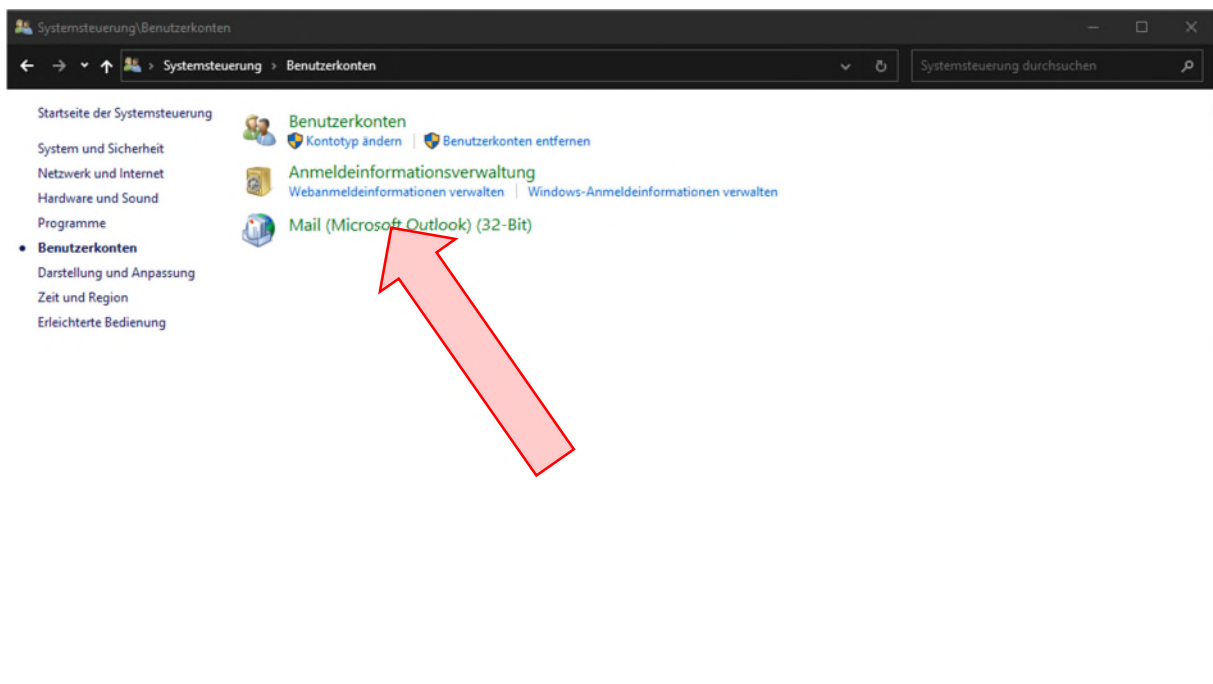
Systemsteuerung\Benutzerkonten

Systemsteuerung › Benutzerkonten

Systemsteuerung durchsuchen

Startseite der Systemsteuerung

System und Sicherheit
Netzwerk und Internet
Hardware und Sound
Programme
• Benutzerkonten
Darstellung und Anpassung
Zeit und Region
Erleichterte Bedienung

Benutzerkonten
Kontotyp ändern | Benutzerkonten entfernen

Anmeldeinformationsverwaltung
Webanmeldeinformationen verwalten | Windows-Anmeldeinformationen verwalten

Mail (Microsoft Outlook) (32-Bit)